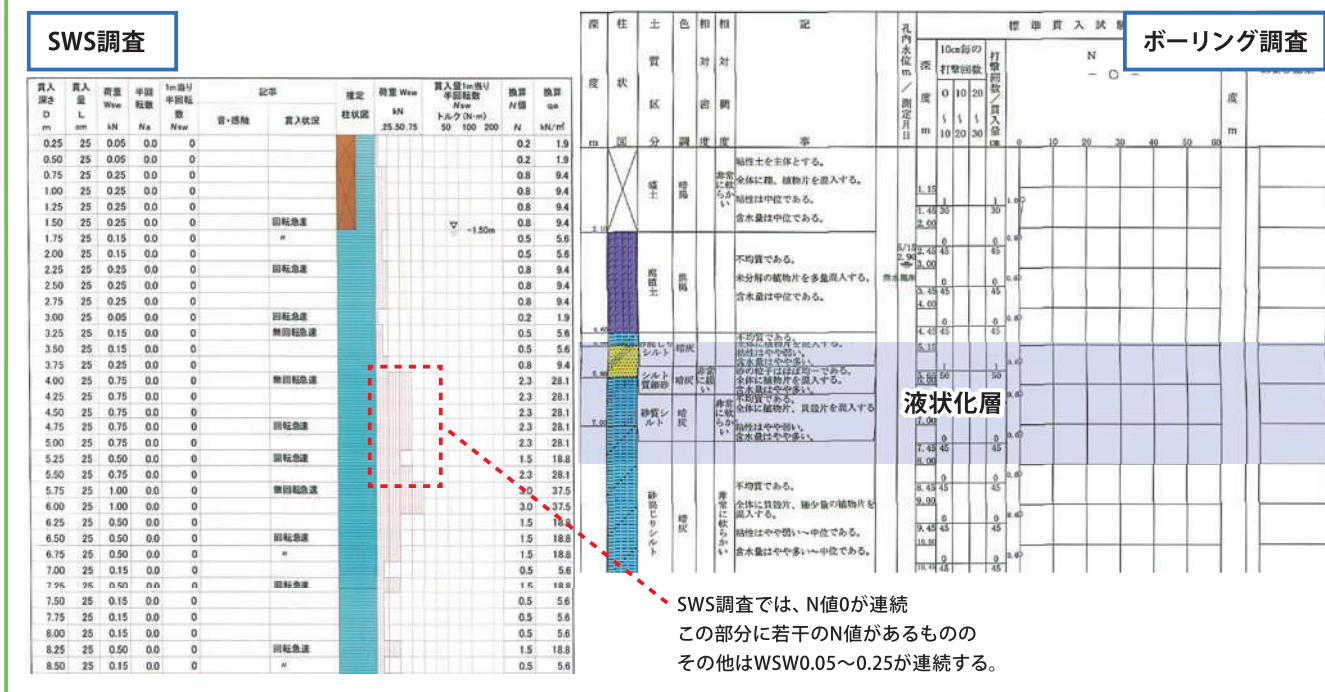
SWS調査

| 貫入深さ D m | 貫入量 L cm | 荷重 Wsw kN | 半回転数 Na | 1m当り半回転数 Nsw | 音・感触 | 貫入状況 | 推定柱状図 | 換算N値 N | 換算 qa kN/m² |
|---|---|---|---|---|---|---|---|---|---|
| 0.25 | 25 | 0.05 | 0.0 | 0 | | | | 0.2 | 1.9 |
| 0.50 | 25 | 0.05 | 0.0 | 0 | | | | 0.2 | 1.9 |
| 0.75 | 25 | 0.25 | 0.0 | 0 | | | | 0.8 | 9.4 |
| 1.00 | 25 | 0.25 | 0.0 | 0 | | | | 0.8 | 9.4 |
| 1.25 | 25 | 0.25 | 0.0 | 0 | | | | 0.8 | 9.4 |
| 1.50 | 25 | 0.25 | 0.0 | 0 | | 回転急速 | | 0.8 | 9.4 |
| 1.75 | 25 | 0.15 | 0.0 | 0 | | 〃 | | 0.5 | 5.6 |
| 2.00 | 25 | 0.15 | 0.0 | 0 | | | | 0.5 | 5.6 |
| 2.25 | 25 | 0.25 | 0.0 | 0 | | 回転急速 | | 0.8 | 9.4 |
| 2.50 | 25 | 0.25 | 0.0 | 0 | | | | 0.8 | 9.4 |
| 2.75 | 25 | 0.25 | 0.0 | 0 | | | | 0.8 | 9.4 |
| 3.00 | 25 | 0.05 | 0.0 | 0 | | 回転急速 | | 0.2 | 1.9 |
| 3.25 | 25 | 0.15 | 0.0 | 0 | | 無回転急速 | | 0.5 | 5.6 |
| 3.50 | 25 | 0.15 | 0.0 | 0 | | | | 0.5 | 5.6 |
| 3.75 | 25 | 0.25 | 0.0 | 0 | | | | 0.8 | 9.4 |
| 4.00 | 25 | 0.75 | 0.0 | 0 | | 無回転急速 | | 2.3 | 28.1 |
| 4.25 | 25 | 0.75 | 0.0 | 0 | | | | 2.3 | 28.1 |
| 4.50 | 25 | 0.75 | 0.0 | 0 | | | | 2.3 | 28.1 |
| 4.75 | 25 | 0.75 | 0.0 | 0 | | 回転急速 | | 2.3 | 28.1 |
| 5.00 | 25 | 0.75 | 0.0 | 0 | | | | 2.3 | 28.1 |
| 5.25 | 25 | 0.50 | 0.0 | 0 | | 回転急速 | | 1.5 | 18.8 |
| 5.50 | 25 | 0.75 | 0.0 | 0 | | | | 2.3 | 28.1 |
| 5.75 | 25 | 1.00 | 0.0 | 0 | | 無回転急速 | | 3.0 | 37.5 |
| 6.00 | 25 | 1.00 | 0.0 | 0 | | | | 3.0 | 37.5 |
| 6.25 | 25 | 0.50 | 0.0 | 0 | | | | 1.5 | 18.8 |
| 6.50 | 25 | 0.50 | 0.0 | 0 | | 回転急速 | | 1.5 | 18.8 |
| 6.75 | 25 | 0.50 | 0.0 | 0 | | 〃 | | 1.5 | 18.8 |
| 7.00 | 25 | 0.15 | 0.0 | 0 | | | | 0.5 | 5.6 |
| 7.25 | 25 | 0.50 | 0.0 | 0 | | 回転急速 | | 1.5 | 18.8 |
| 7.50 | 25 | 0.15 | 0.0 | 0 | | | | 0.5 | 5.6 |
| 7.75 | 25 | 0.15 | 0.0 | 0 | | | | 0.5 | 5.6 |
| 8.00 | 25 | 0.15 | 0.0 | 0 | | | | 0.5 | 5.6 |
| 8.25 | 25 | 0.50 | 0.0 | 0 | | 回転急速 | | 1.5 | 18.8 |
| 8.50 | 25 | 0.15 | 0.0 | 0 | | 〃 | | 0.5 | 5.6 |

荷重 Wsw kN .25.50.75
貫入量1m当り半回転数 Nsw トルク (N・m) 50 100 200
▽ −1.50m

ボーリング調査

深度 m　柱状図　土質区分　色調　相対密度　相対稠度　記事　孔内水位 m／測定月日　標準貫入試験　10cm毎の打撃回数 0 10 20 10 20 30　打撃回数／貫入量 cm　N値 0 10 20 30 40 50 60

盛土　暗褐　非常に軟らかい
粘性土を主体とする。
全体に礫、植物片を混入する。
粘性は中位である。
含水量は中位である。

腐植土　黒褐
不均質である。
未分解の植物片を多量混入する。
含水量は中位である。

砂混じりシルト　暗灰
不均質である。
全体に植物片を混入する。
粘性はやや弱い。
含水量はやや多い。

シルト質細砂　暗灰　非常に緩い
砂の粒子はほぼ均一である。
全体に植物片を混入する。
含水量はやや多い。

砂質シルト　暗灰　非常に軟らかい
不均質である。
全体に植物片、貝殻片を混入する。
粘性はやや弱い。
含水量はやや多い。

砂混じりシルト　暗灰　非常に軟らかい
不均質である。
全体に貝殻片、極少量の植物片を混入する。
粘性はやや弱い〜中位である。
含水量はやや多い〜中位である。

液状化層

SWS調査では、N値0が連続
この部分に若干のN値があるものの
その他はWSW0.05〜0.25が連続する。